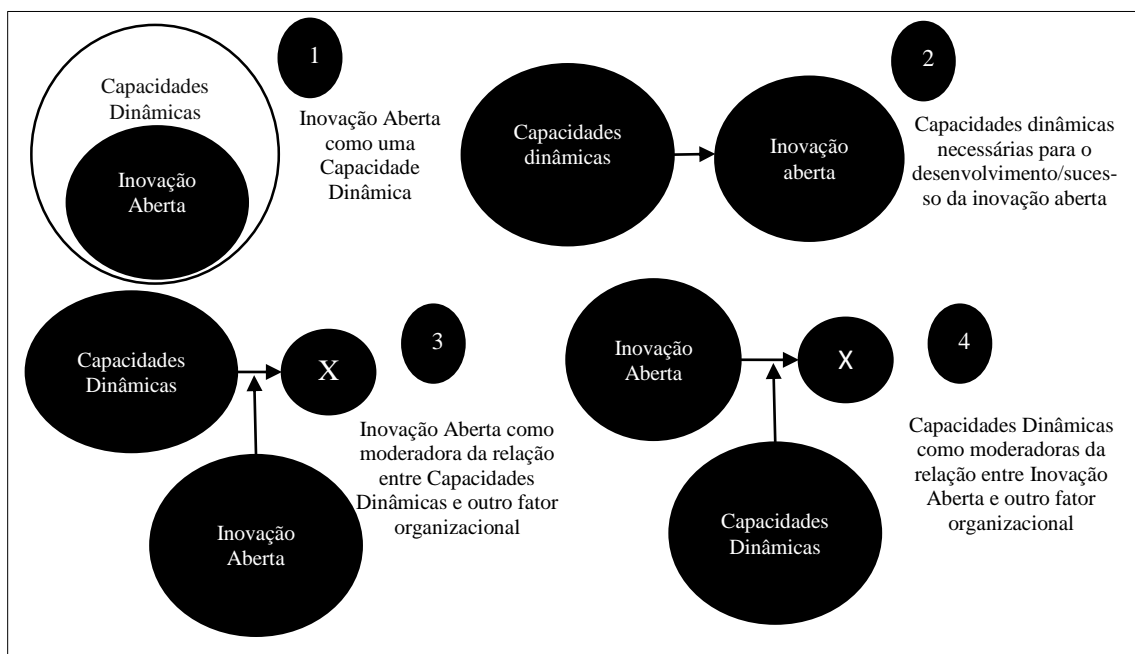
Capacidades Dinâmicas

Inovação Aberta

1

Inovação Aberta como uma Capacidade Dinâmica

Capacidades dinâmicas

Inovação aberta

2

Capacidades dinâmicas necessárias para o desenvolvimento/sucesso da inovação aberta

Capacidades Dinâmicas

X

3

Inovação Aberta

Inovação Aberta como moderadora da relação entre Capacidades Dinâmicas e outro fator organizacional

Inovação Aberta

X

4

Capacidades Dinâmicas

Capacidades Dinâmicas como moderadoras da relação entre Inovação Aberta e outro fator organizacional